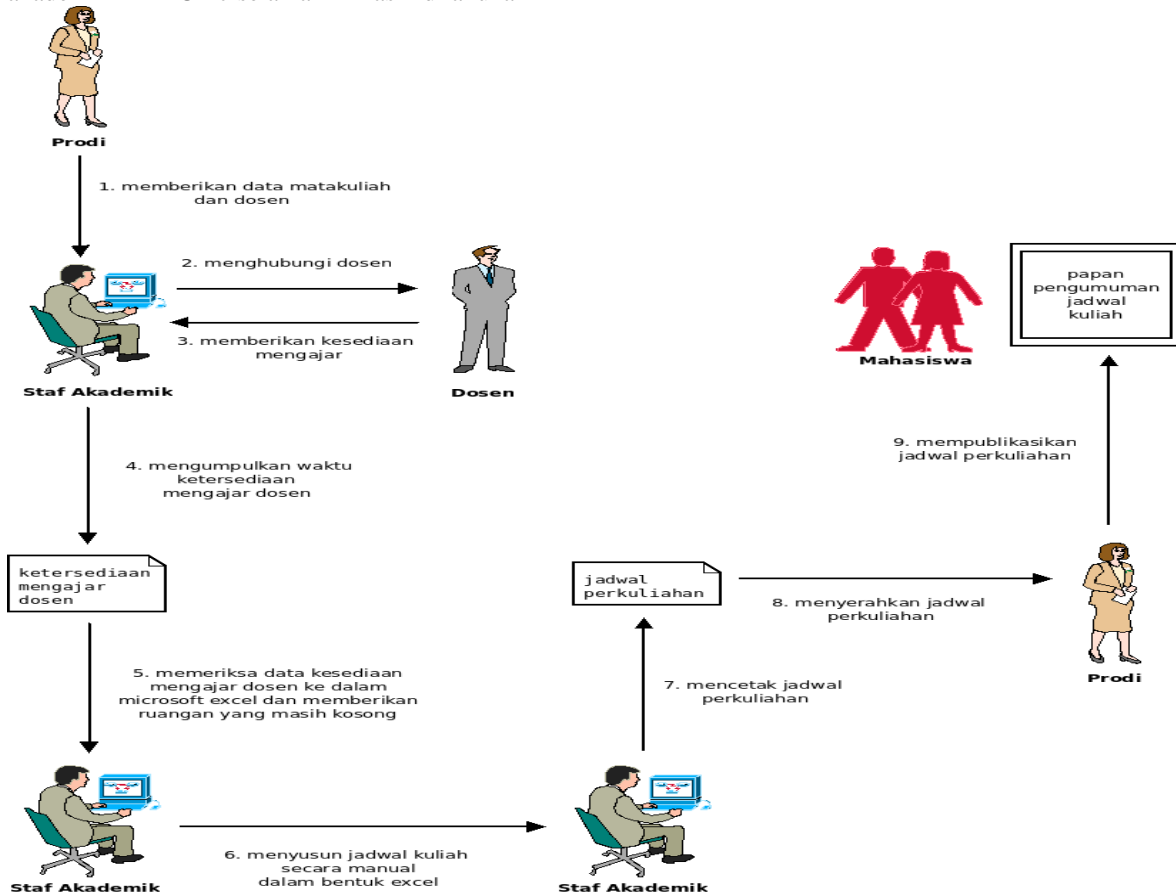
Prodi

1. memberikan data matakuliah dan dosen

2. menghubungi dosen

3. memberikan kesediaan mengajar

Staf Akademik

Dosen

Mahasiswa

papan pengumuman jadwal kuliah

4. mengumpulkan waktu ketersediaan mengajar dosen

9. mempublikasikan jadwal perkuliahan

ketersediaan mengajar dosen

jadwal perkuliahan

8. menyerahkan jadwal perkuliahan

Prodi

5. memeriksa data kesediaan mengajar dosen ke dalam microsoft excel dan memberikan ruangan yang masih kosong

7. mencetak jadwal perkuliahan

6. menyusun jadwal kuliah secara manual dalam bentuk excel

Staf Akademik

Staf Akademik